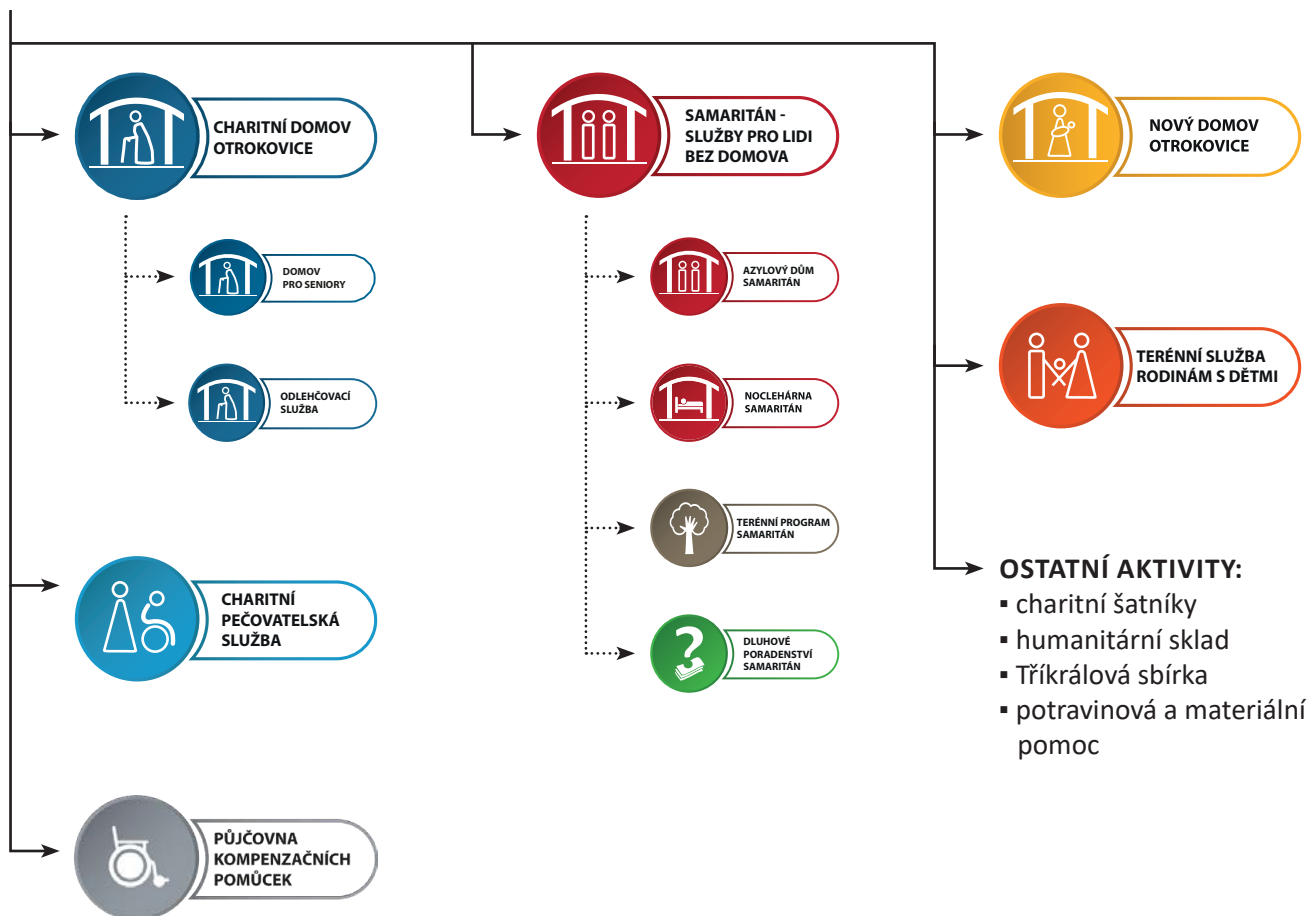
CHARITNÍ DOMOV OTROKOVICE

DOMOV PRO SENIORY

ODLEHČOVACÍ SLUŽBA

CHARITNÍ PEČOVATELSKÁ SLUŽBA

PŮJČOVNA KOMPENZAČNÍCH POMŮCEK

SAMARITÁN - SLUŽBY PRO LIDI BEZ DOMOVA

AZYLOVÝ DŮM SAMARITÁN

NOCLEHÁRNA SAMARITÁN

TERÉNNÍ PROGRAM SAMARITÁN

DLUHOVÉ PORADENSTVÍ SAMARITÁN

NOVÝ DOMOV OTROKOVICE

TERÉNNÍ SLUŽBA RODINÁM S DĚTMI

OSTATNÍ AKTIVITY:
▪ charitní šatníky
▪ humanitární sklad
▪ Tříkrálová sbírka
▪ potravinová a materiální pomoc